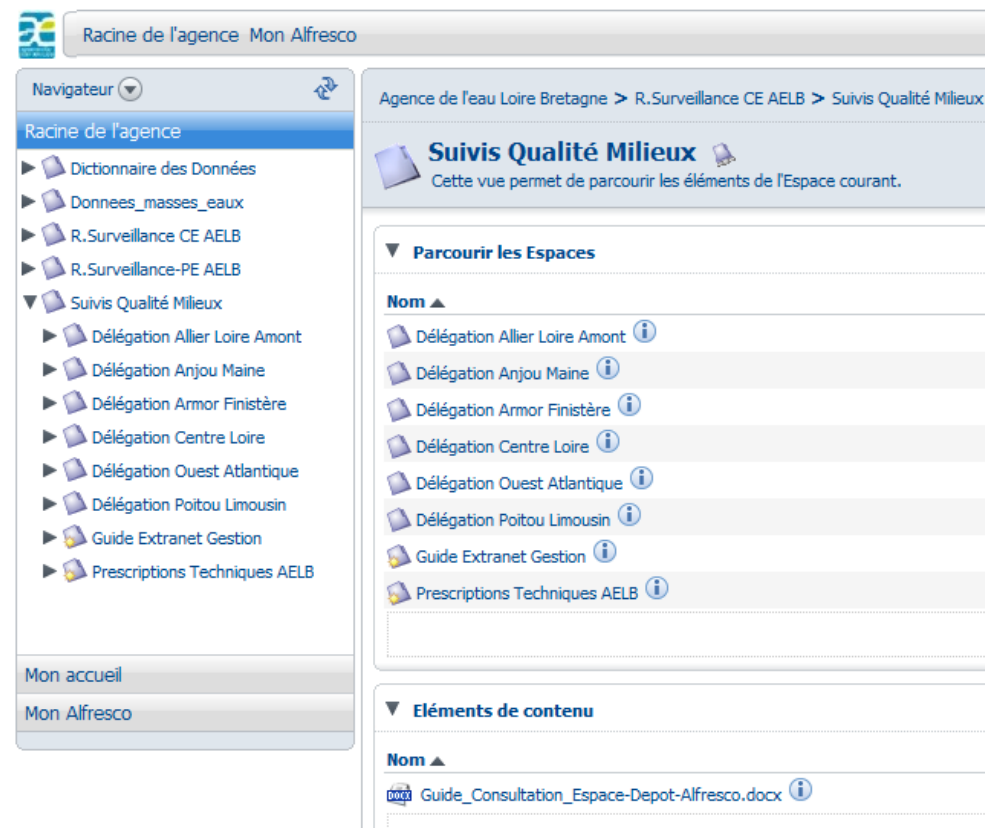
Racine de l'agence Mon Alfresco

Navigateur

Racine de l'agence

Dictionnaire des Données
Donnees_masses_eaux
R.Surveillance CE AELB
R.Surveillance-PE AELB
Suivis Qualité Milieux
Délégation Allier Loire Amont
Délégation Anjou Maine
Délégation Armor Finistère
Délégation Centre Loire
Délégation Ouest Atlantique
Délégation Poitou Limousin
Guide Extranet Gestion
Prescriptions Techniques AELB

Mon accueil
Mon Alfresco

Agence de l'eau Loire Bretagne > R.Surveillance CE AELB > Suivis Qualité Milieux

Suivis Qualité Milieux
Cette vue permet de parcourir les éléments de l'Espace courant.

Parcourir les Espaces

Nom

Délégation Allier Loire Amont
Délégation Anjou Maine
Délégation Armor Finistère
Délégation Centre Loire
Délégation Ouest Atlantique
Délégation Poitou Limousin
Guide Extranet Gestion
Prescriptions Techniques AELB

Eléments de contenu

Nom

Guide_Consultation_Espace-Depot-Alfresco.docx